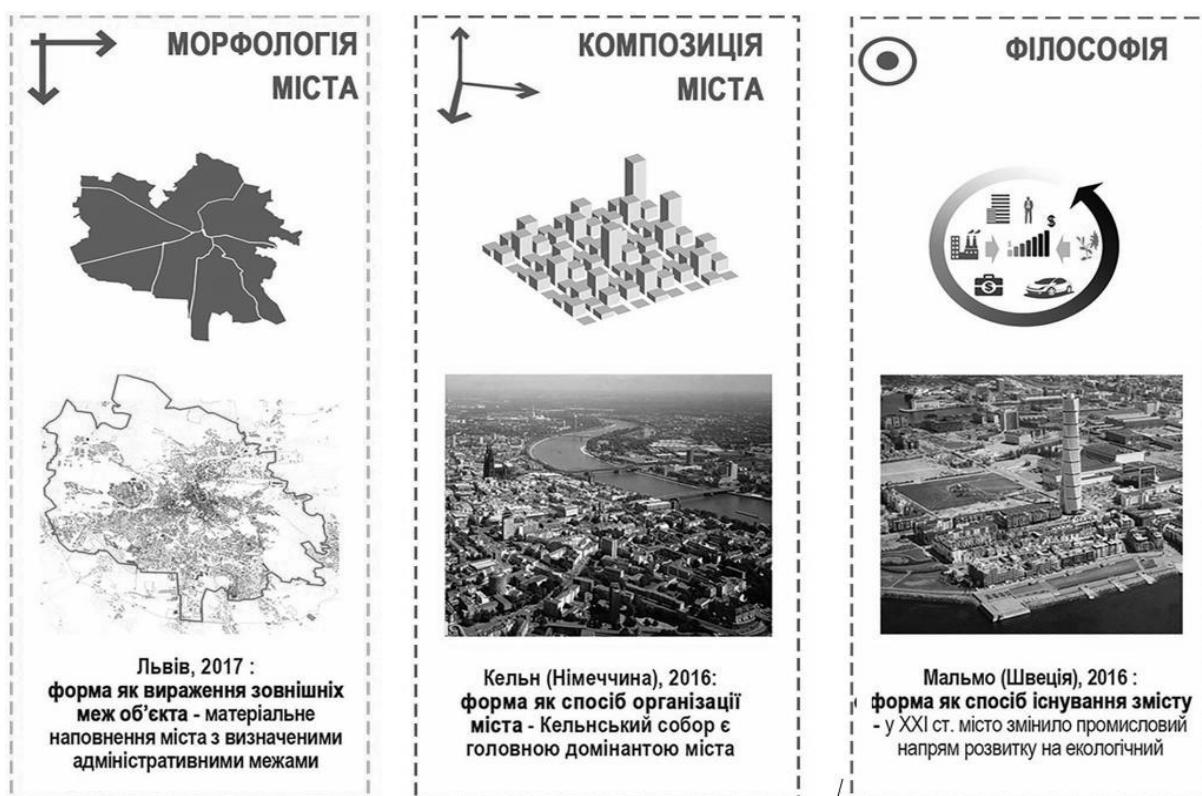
МОРФОЛОГІЯ МІСТА

Львів, 2017 :
**форма як вираження зовнішніх меж об'єкта** - матеріальне наповнення міста з визначеними адміністративними межами

КОМПОЗИЦІЯ МІСТА

Кельн (Німеччина), 2016:
**форма як спосіб організації міста** - Кельнський собор є головною домінантою міста

ФІЛОСОФІЯ

$

Мальмо (Швеція), 2016 :
**форма як спосіб існування змісту** - у XXI ст. місто змінило промисловий напрям розвитку на екологічний